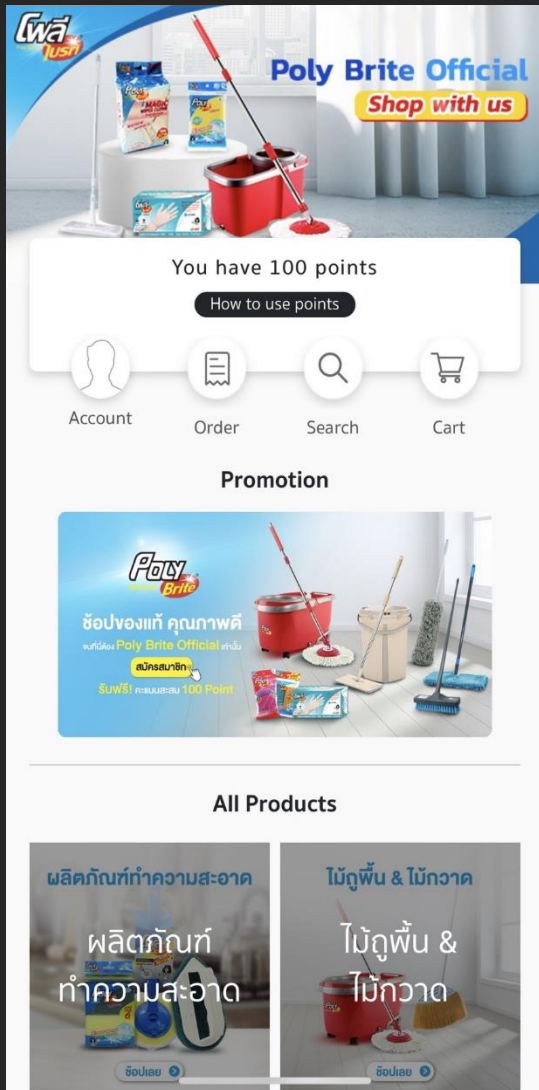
โพลี ไบรท์

Poly Brite Official
Shop with us

You have 100 points
How to use points

Account
Order
Search
Cart

Promotion

Poly Brite
ช้อปของแท้ คุณภาพดี
จบที่นี่ต้อง Poly Brite Official เท่านั้น
สมัครสมาชิก
รับฟรี! คะแนนสะสม 100 Point

All Products

ผลิตภัณฑ์ทำความสะอาด
ผลิตภัณฑ์ทำความสะอาด
ช้อปเลย

ไม้ถูพื้น & ไม้กวาด
ไม้ถูพื้น & ไม้กวาด
ช้อปเลย